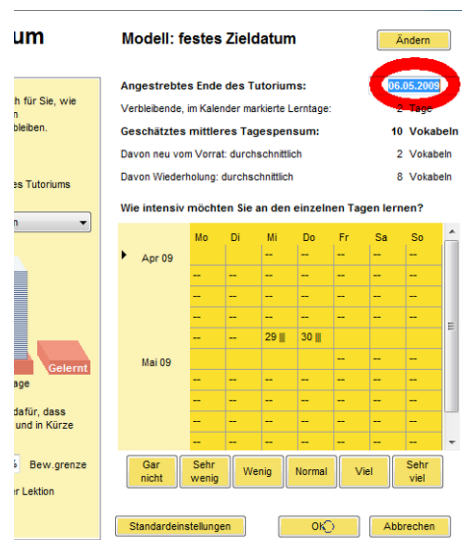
um

h für Sie, wie
n
bleiben.

es Tutoriums

n

Gelernt
age

dafür, dass
und in Kürze

Bew.grenze

r Lektion

Modell: festes Zieldatum

Ändern

Angestrebtes Ende des Tutoriums: 06.05.2009

Verbleibende, im Kalender markierte Lerntage: 2 Tage

Geschätztes mittleres Tagespensum: 10 Vokabeln

Davon neu vom Vorrat: durchschnittlich 2 Vokabeln

Davon Wiederholung: durchschnittlich 8 Vokabeln

Wie intensiv möchten Sie an den einzelnen Tagen lernen?

| | Mo | Di | Mi | Do | Fr | Sa | So |
|---|---|---|---|---|---|---|---|
| Apr 09 | | | -- | -- | -- | -- | -- |
| | -- | -- | -- | -- | -- | -- | -- |
| | -- | -- | -- | -- | -- | -- | -- |
| | -- | -- | -- | -- | -- | -- | -- |
| | -- | -- | 29 | 30 | | | |
| Mai 09 | | | | | -- | -- | -- |
| | -- | -- | -- | -- | -- | -- | -- |
| | -- | -- | -- | -- | -- | -- | -- |
| | -- | -- | -- | -- | -- | -- | -- |
| | -- | -- | -- | -- | -- | -- | -- |

Gar nicht | Sehr wenig | Wenig | Normal | Viel | Sehr viel

Standardeinstellungen

OK

Abbrechen